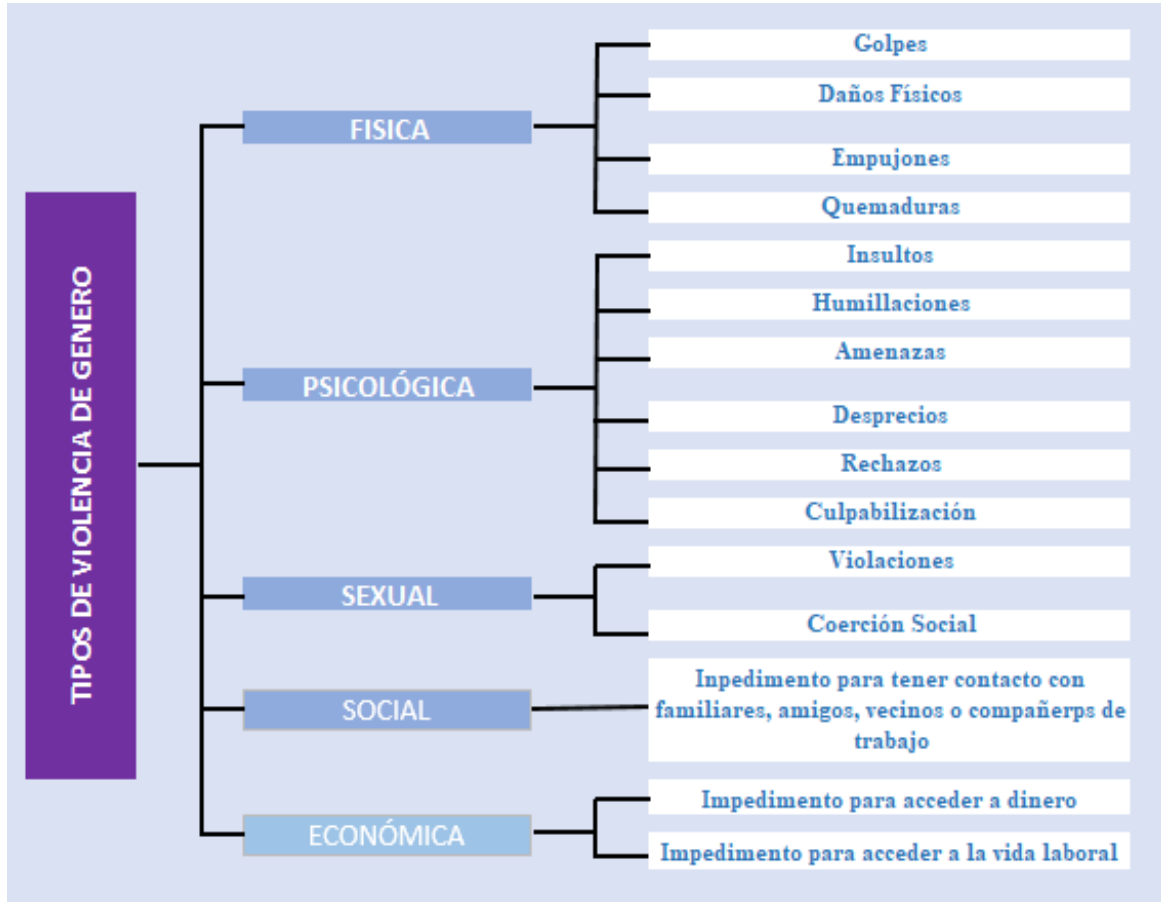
TIPOS DE VIOLENCIA DE GENERO

FISICA

Golpes

Daños Físicos

Empujones

Quemaduras

PSICOLÓGICA

Insultos

Humillaciones

Amenazas

Desprecios

Rechazos

Culpabilización

SEXUAL

Violaciones

Coerción Social

SOCIAL

Inpedimento para tener contacto con familiares, amigos, vecinos o compañerps de trabajo

ECONÓMICA

Impedimento para acceder a dinero

Impedimento para acceder a la vida laboral